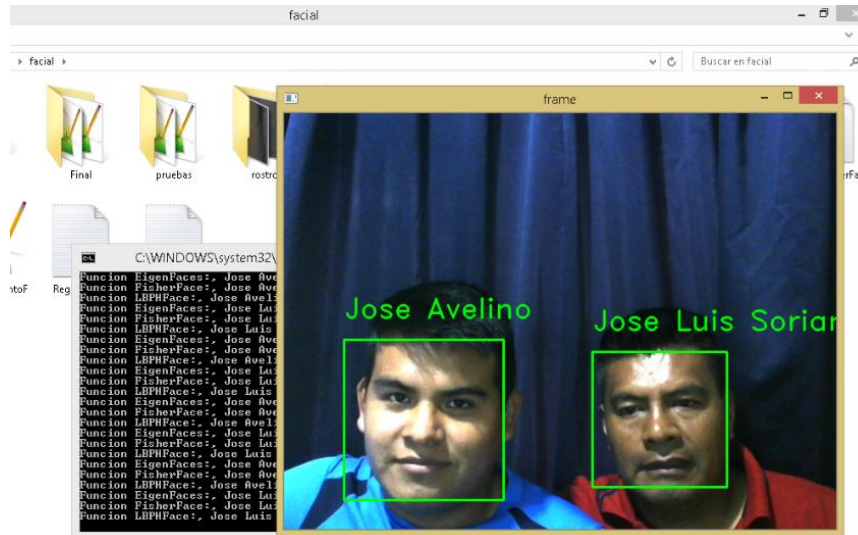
facial

facial

Buscar en facial

Final

pruebas

rostro

rFa

ntoF

Reg

C:\WINDOWS\system32\

Funcion EigenFaces:, Jose Ave
Funcion FisherFace:, Jose Ave
Funcion LBPHFace:, Jose Aveli
Funcion EigenFaces:, Jose Lui
Funcion FisherFace:, Jose Lui
Funcion LBPHFace:, Jose Luis
Funcion EigenFaces:, Jose Ave
Funcion FisherFace:, Jose Ave
Funcion LBPHFace:, Jose Aveli
Funcion EigenFaces:, Jose Lui
Funcion FisherFace:, Jose Lui
Funcion LBPHFace:, Jose Luis
Funcion EigenFaces:, Jose Ave
Funcion FisherFace:, Jose Ave
Funcion LBPHFace:, Jose Aveli
Funcion EigenFaces:, Jose Lui
Funcion FisherFace:, Jose Lui
Funcion LBPHFace:, Jose Luis
Funcion EigenFaces:, Jose Ave
Funcion FisherFace:, Jose Ave
Funcion LBPHFace:, Jose Aveli
Funcion EigenFaces:, Jose Lui
Funcion FisherFace:, Jose Lui
Funcion LBPHFace:, Jose Luis

frame

Jose Avelino

Jose Luis Soriar